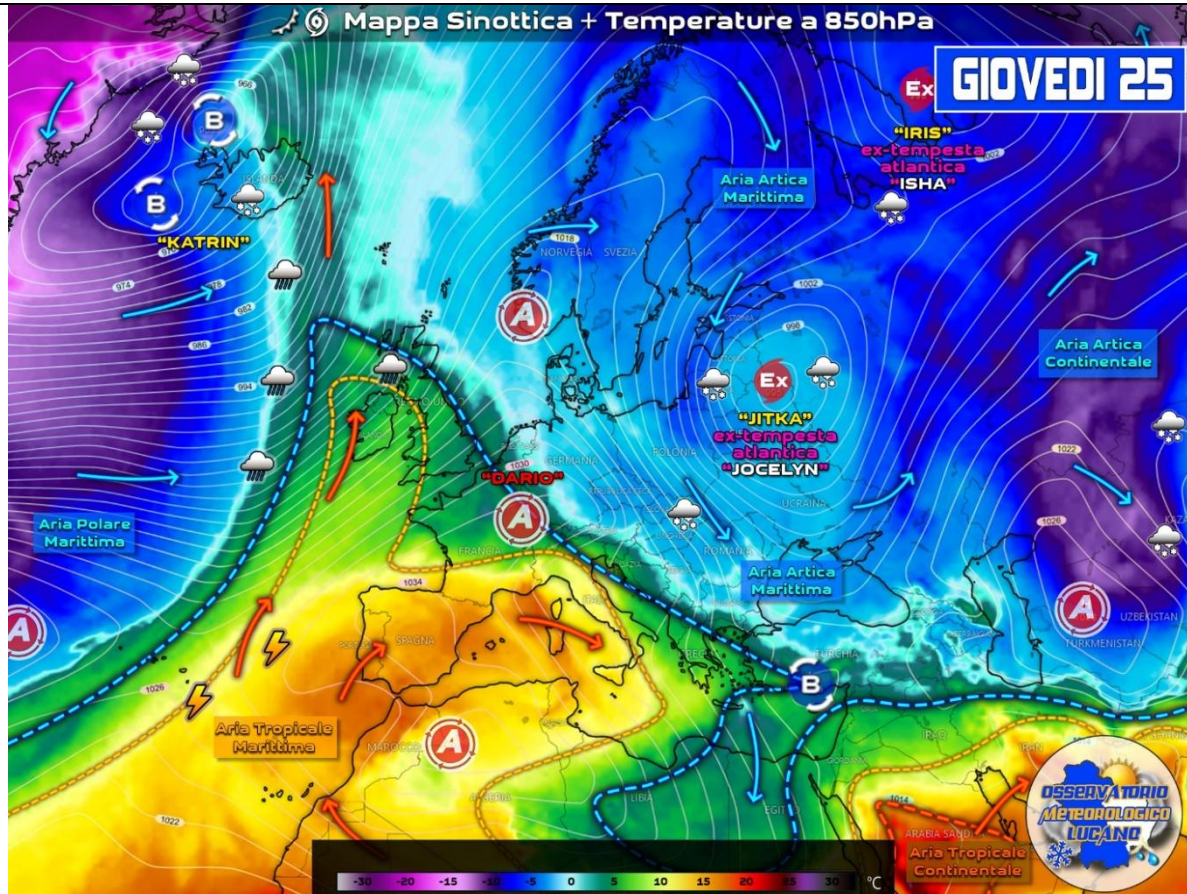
Mappa Sinottica + Temperature a 850hPa

GIOVEDI 25

"IRIS"
ex-tempesta atlantica
"ISHA"

Aria Artica Marittima

B
B
"KATRIN"

ISLANDA

966
974
978
982
986
994
1002
1018
998
1022
1026
1030
1034
1022
1026
1014

NORVEGIA
SVEZIA

Aria Artica Continentale

Ex

"JITKA"
ex-tempesta atlantica
"JOCELYN"

"DARIO"

GERMANIA
POLONIA
UCRAINA
FRANCIA
ROMANIA
SPAGNA
TURCHIA
UZBEKISTAN
TURKMENISTAN
IRAQ
IRAN
MAROCCO
ALGERIA
LIBIA
EGITTO
ARABIA SAUDITA
ESTONIA

Aria Polare Marittima

Aria Artica Marittima

Aria Tropicale Marittima

Aria Tropicale Continentale

OSSERVATORIO METEOROLOGICO LUCANO

-30 -20 -15 -10 -5 0 5 10 15 20 25 30 °C